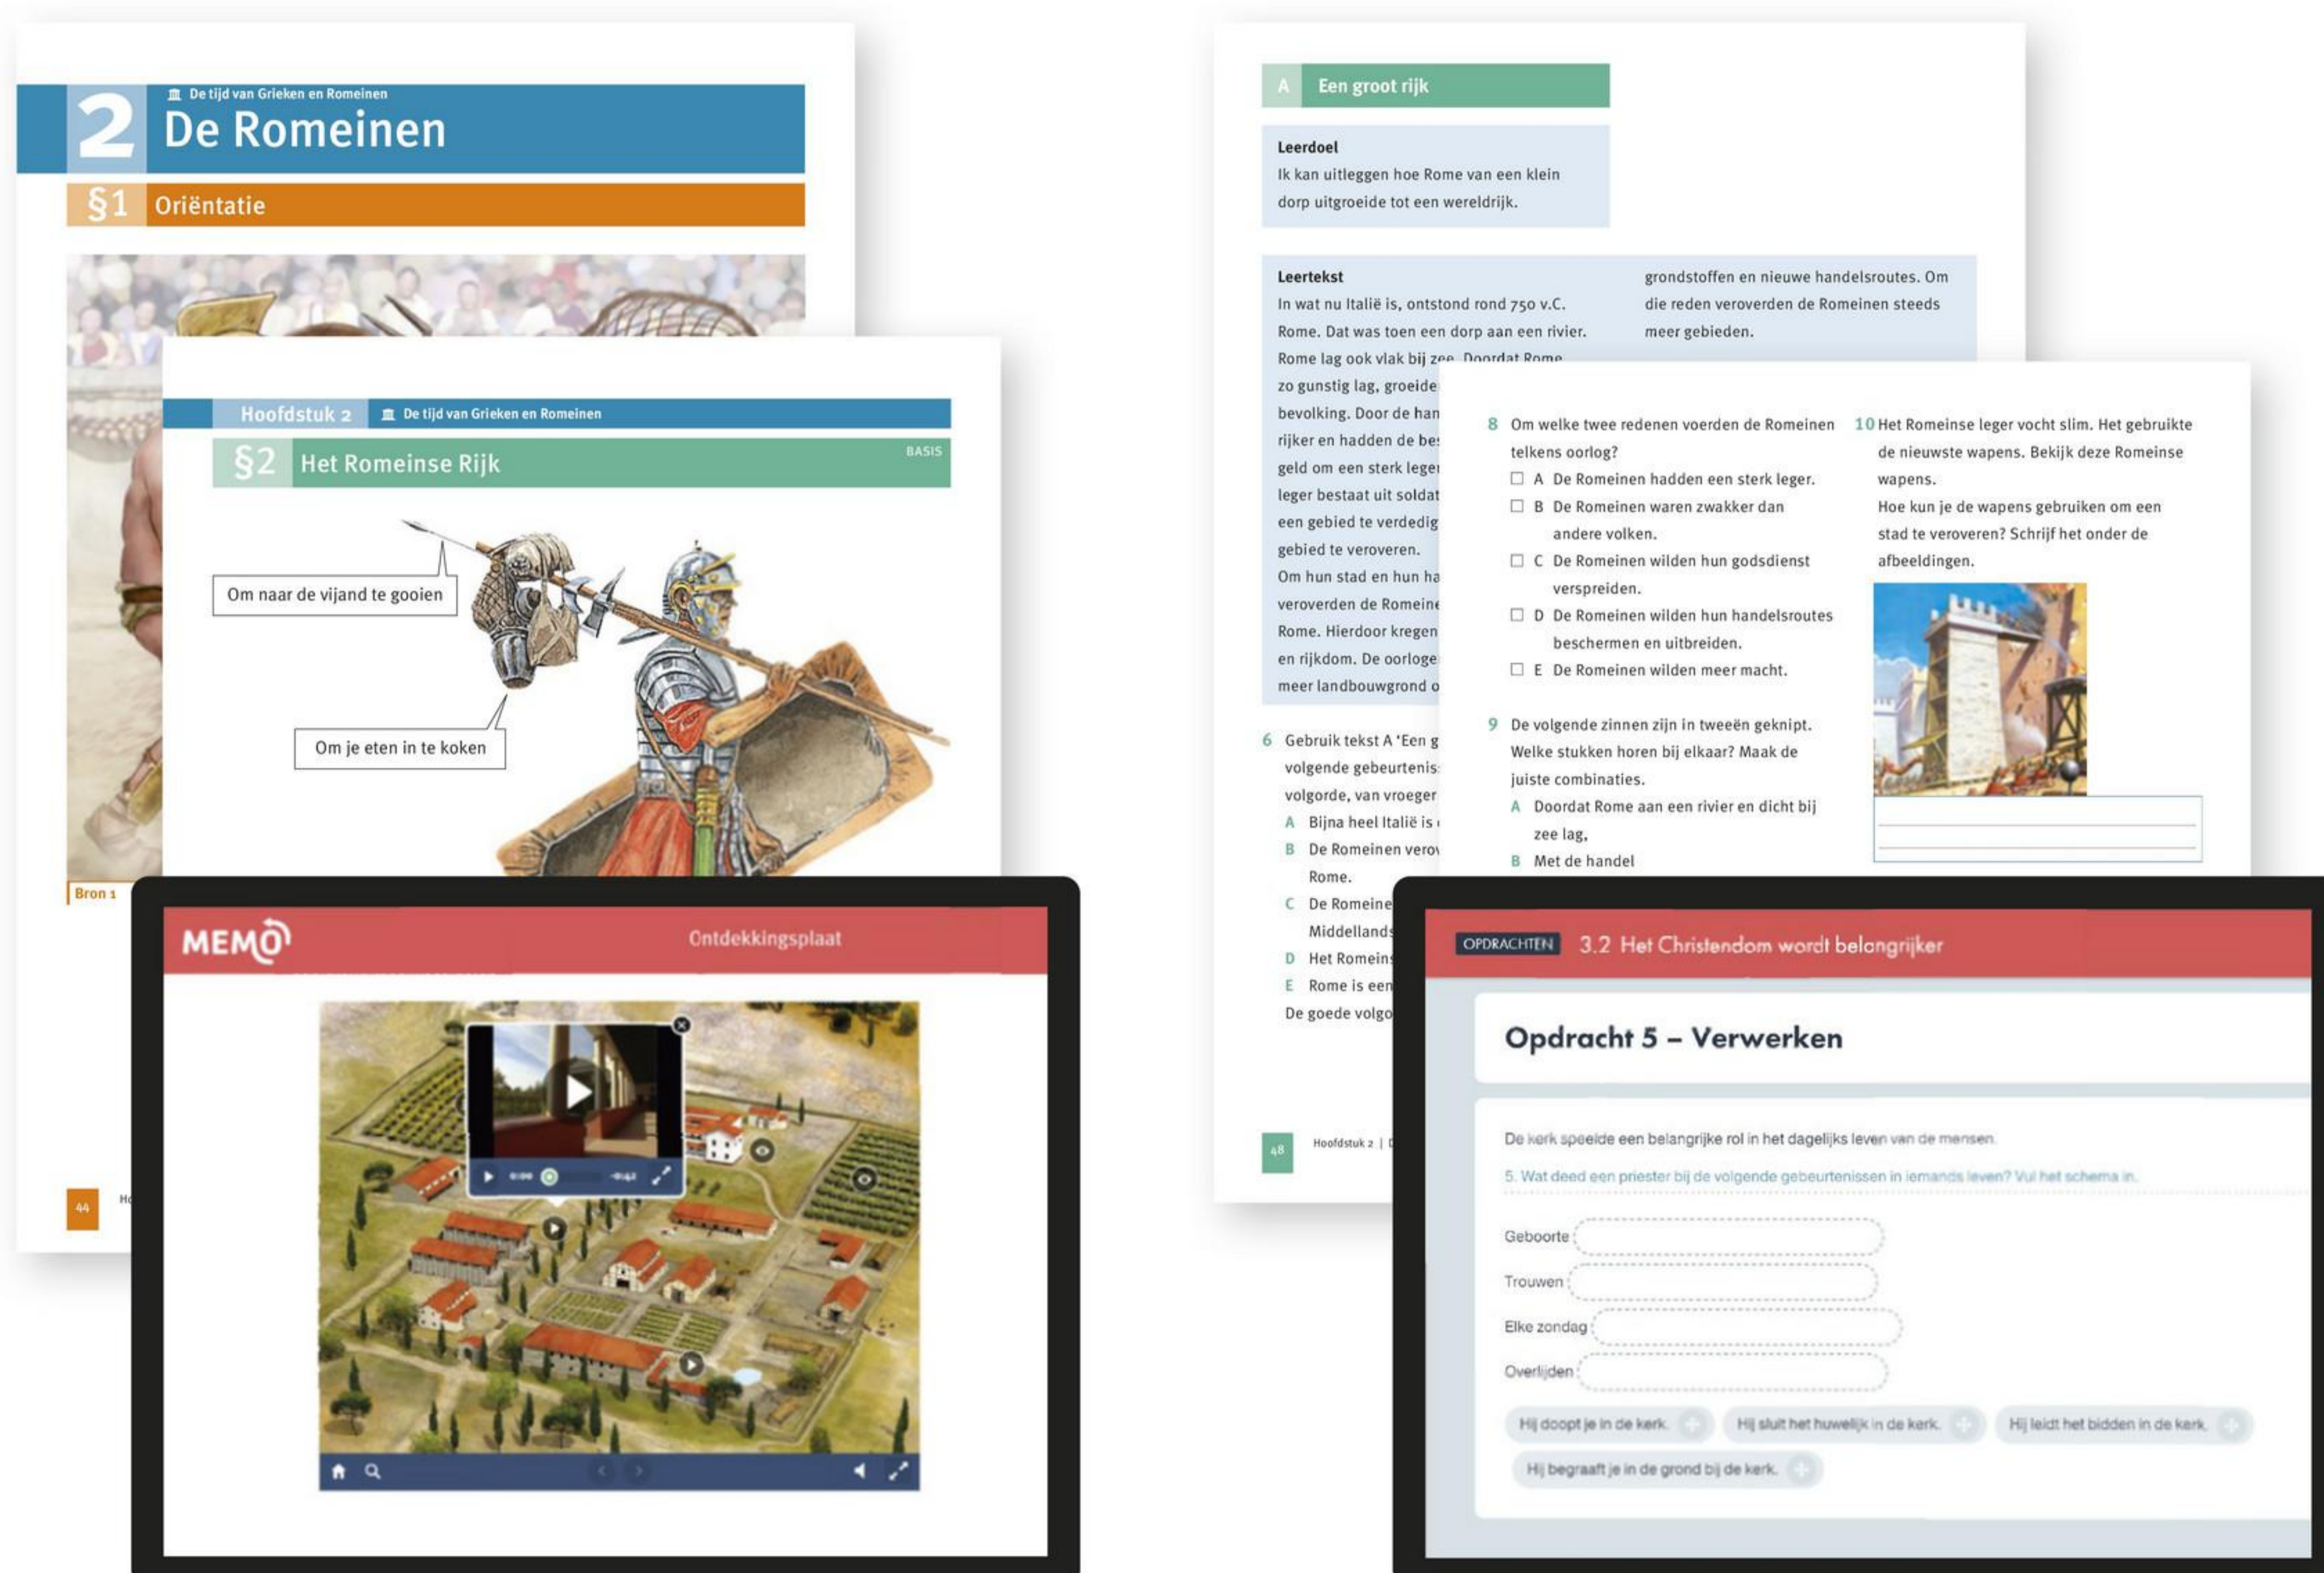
2 De tijd van Grieken en Romeinen
De Romeinen

§1 Oriëntatie

Bron 1

44 Ho

Hoofdstuk 2 De tijd van Grieken en Romeinen

§2 Het Romeinse Rijk BASIS

Om naar de vijand te gooien

Om je eten in te koken

MEMO Ontdekkingsplaat

0:00 -0:42

A Een groot rijk

Leerdoel
Ik kan uitleggen hoe Rome van een klein dorp uitgroeide tot een wereldrijk.

Leertekst
In wat nu Italië is, ontstond rond 750 v.C. Rome. Dat was toen een dorp aan een rivier. Rome lag ook vlak bij zee. Doordat Rome zo gunstig lag, groeide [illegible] bevolking. Door de han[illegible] rijker en hadden de be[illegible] geld om een sterk leger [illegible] leger bestaat uit soldat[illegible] een gebied te verdedig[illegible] gebied te veroveren. Om hun stad en hun ha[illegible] veroverden de Romeine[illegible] Rome. Hierdoor kregen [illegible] en rijkdom. De oorloge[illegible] meer landbouwgrond o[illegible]

grondstoffen en nieuwe handelsroutes. Om die reden veroverden de Romeinen steeds meer gebieden.

6 Gebruik tekst A 'Een g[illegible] volgende gebeurtenis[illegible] volgorde, van vroeger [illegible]
A Bijna heel Italië is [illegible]
B De Romeinen vero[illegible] Rome.
C De Romeine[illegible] Middellands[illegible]
D Het Romeins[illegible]
E Rome is een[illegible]
De goede volgo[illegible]

48 Hoofdstuk 2 | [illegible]

8 Om welke twee redenen voerden de Romeinen telkens oorlog?
A De Romeinen hadden een sterk leger.
B De Romeinen waren zwakker dan andere volken.
C De Romeinen wilden hun godsdienst verspreiden.
D De Romeinen wilden hun handelsroutes beschermen en uitbreiden.
E De Romeinen wilden meer macht.

9 De volgende zinnen zijn in tweeën geknipt. Welke stukken horen bij elkaar? Maak de juiste combinaties.
A Doordat Rome aan een rivier en dicht bij zee lag,
B Met de handel

10 Het Romeinse leger vocht slim. Het gebruikte de nieuwste wapens. Bekijk deze Romeinse wapens.
Hoe kun je de wapens gebruiken om een stad te veroveren? Schrijf het onder de afbeeldingen.

OPDRACHTEN 3.2 Het Christendom wordt belangrijker

Opdracht 5 – Verwerken

De kerk speelde een belangrijke rol in het dagelijks leven van de mensen.

5. Wat deed een priester bij de volgende gebeurtenissen in iemands leven? Vul het schema in.

Geboorte
Trouwen
Elke zondag
Overlijden

Hij doopt je in de kerk.
Hij sluit het huwelijk in de kerk.
Hij leidt het bidden in de kerk.
Hij begraaft je in de grond bij de kerk.